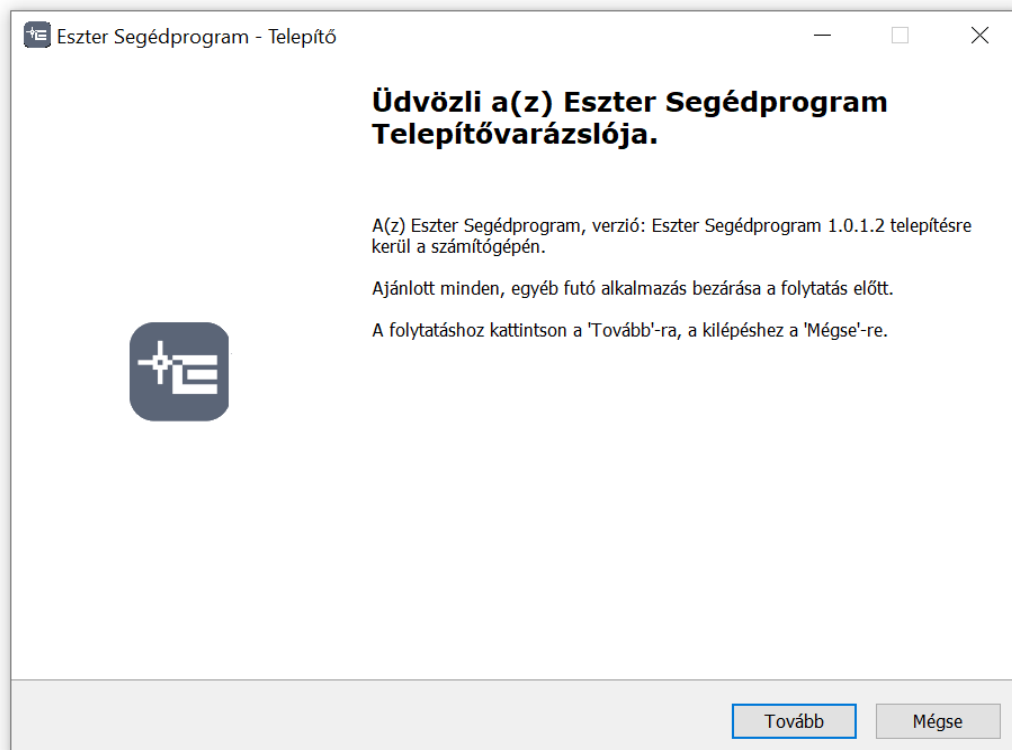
Eszter Segédprogram - Telepítő

Üdvözli a(z) Eszter Segédprogram Telepítővarázslója.

A(z) Eszter Segédprogram, verzió: Eszter Segédprogram 1.0.1.2 telepítésre kerül a számítógépén.

Ajánlott minden, egyéb futó alkalmazás bezárása a folytatás előtt.

A folytatáshoz kattintson a 'Tovább'-ra, a kilépéshez a 'Mégse'-re.

Tovább

Mégse